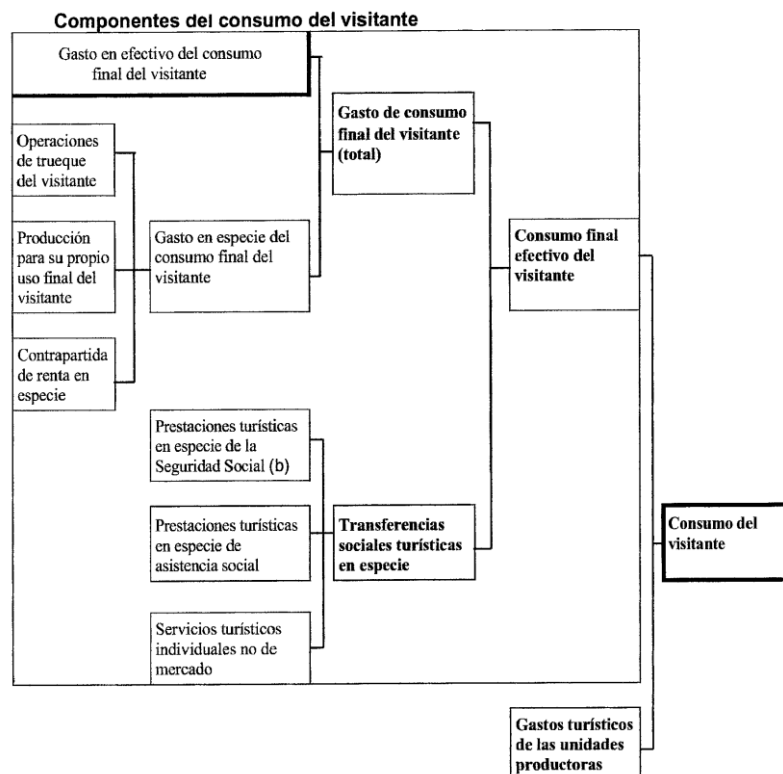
Componentes del consumo del visitante

Gasto en efectivo del consumo final del visitante

Operaciones de trueque del visitante

Producción para su propio uso final del visitante

Contrapartida de renta en especie

Gasto en especie del consumo final del visitante

Gasto de consumo final del visitante (total)

Consumo final efectivo del visitante

Prestaciones turísticas en especie de la Seguridad Social (b)

Prestaciones turísticas en especie de asistencia social

Servicios turísticos individuales no de mercado

Transferencias sociales turísticas en especie

Consumo del visitante

Gastos turísticos de las unidades productoras